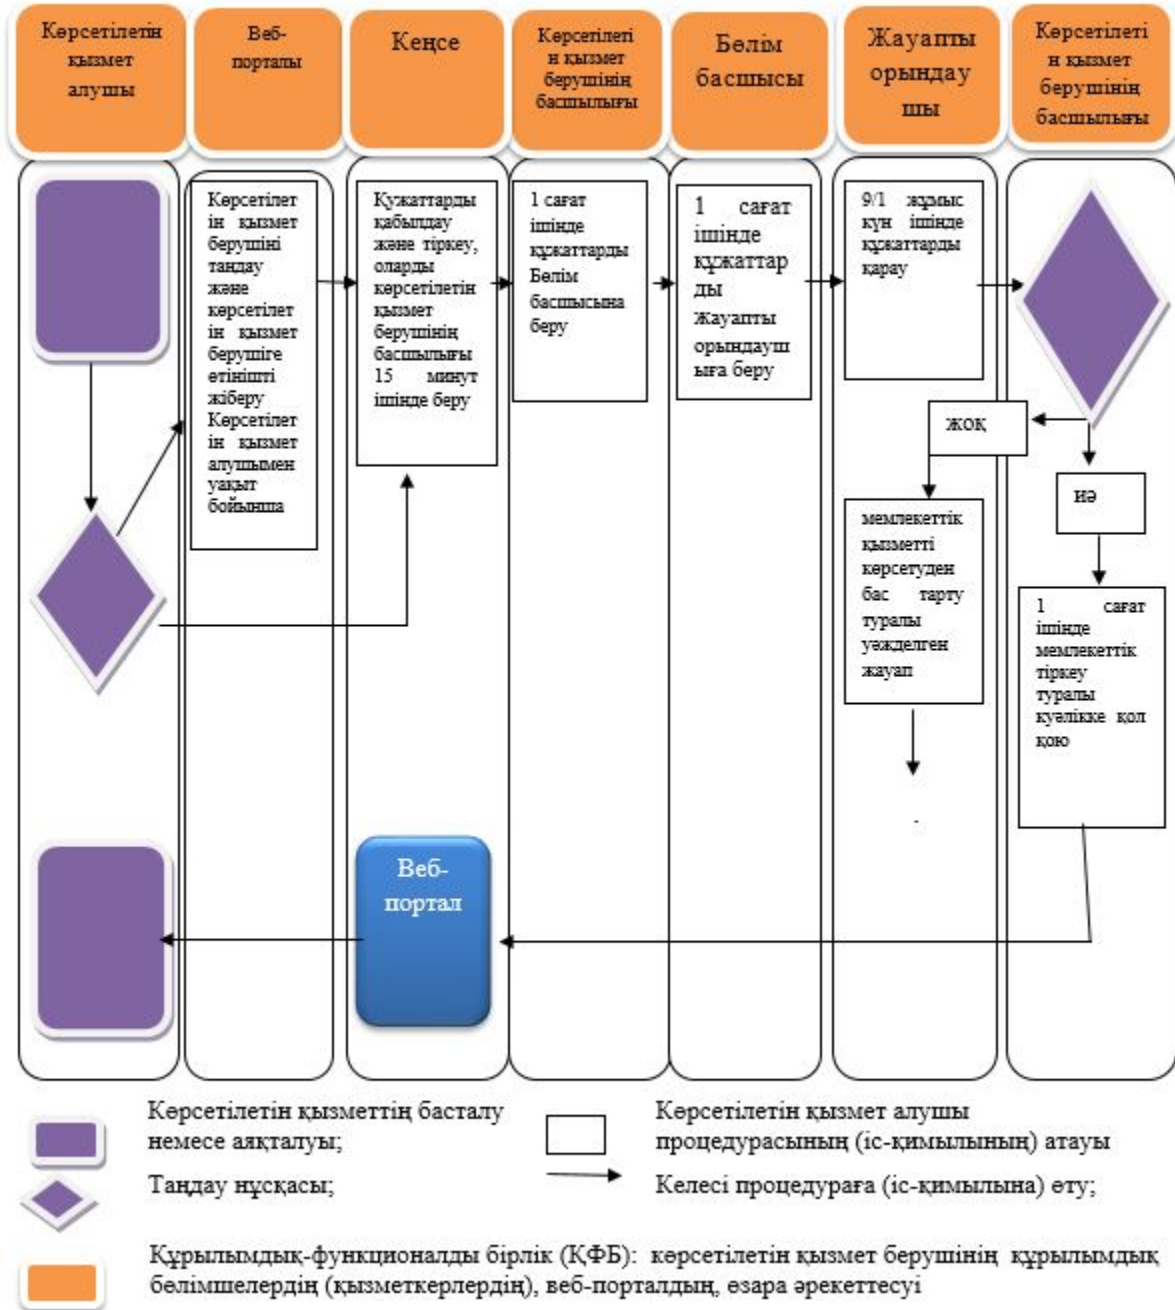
Көрсетілетін қызмет алушы

Веб-порталы

Кеңсе

Көрсетілетін қызмет берушінің басшылығы

Бөлім басшысы

Жауапты орындаушы

Көрсетілетін қызмет берушінің басшылығы

Көрсетілетін қызмет берушіні таңдау және көрсетілетін қызмет берушіге өтінішті жіберу Көрсетілетін қызмет алушымен уақыт бойынша

Құжаттарды қабылдау және тіркеу, оларды көрсетілетін қызмет берушінің басшылығы 15 минут ішінде беру

1 сағат ішінде құжаттарды Бөлім басшысына беру

1 сағат ішінде құжаттарды Жауапты орындаушыға беру

9/1 жұмыс күн ішінде құжаттарды қарау

жоқ

иә

мемлекеттік қызметті көрсетуден бас тарту туралы уәждеген жауап

1 сағат ішінде мемлекеттік тіркеу туралы куәлікке қол қою

Веб-портал

Көрсетілетін қызметтің басталу немесе аяқталуы;

Таңдау нұсқасы;

Көрсетілетін қызмет алушы процедурасының (іс-қимылының) атауы

Келесі процедураға (іс-қимылына) өту;

Құрылымдық-функционалды бірлік (ҚФБ): көрсетілетін қызмет берушінің құрылымдық бөлімшелердің (қызметкерлердің), веб-порталдың, өзара әрекеттесуі